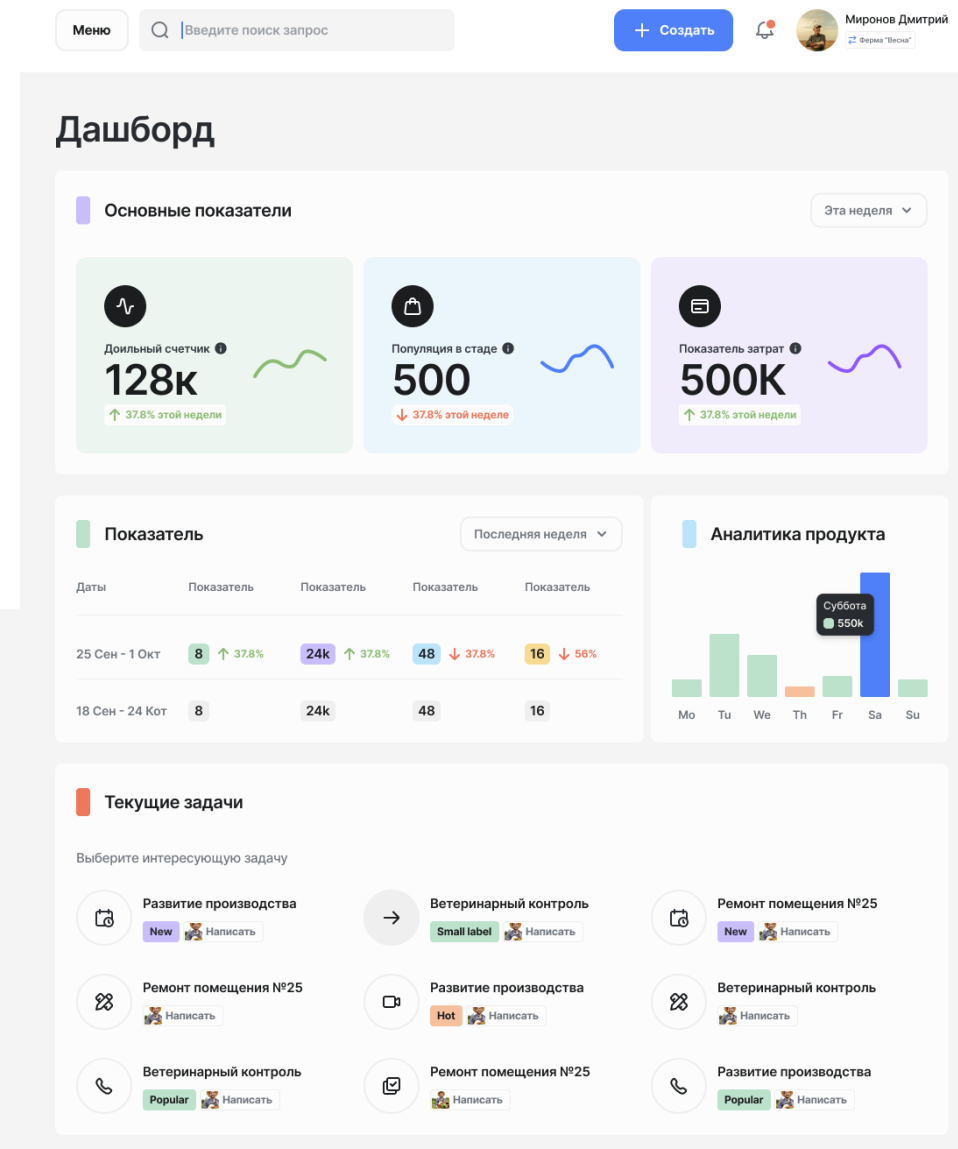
Меню

Введите поиск запрос

Создать

Миронов Дмитрий
Ферма "Весна"

Дашборд

Основные показатели

Эта неделя

Доильный счетчик
128к
37.8% этой недели

Популяция в стаде
500
37.8% этой неделе

Показатель затрат
500K
37.8% этой недели

Показатель

Последняя неделя

| Даты | Показатель | Показатель | Показатель | Показатель |
|---|---|---|---|---|
| 25 Сен - 1 Окт | 8 37.8% | 24k 37.8% | 48 37.8% | 16 56% |
| 18 Сен - 24 Кот | 8 | 24k | 48 | 16 |

Аналитика продукта

Суббота
550k

Mo Tu We Th Fr Sa Su

Текущие задачи

Выберите интересующую задачу

Развитие производства
New Написать

Ветеринарный контроль
Small label Написать

Ремонт помещения №25
New Написать

Ремонт помещения №25
Написать

Развитие производства
Hot Написать

Ветеринарный контроль
Написать

Ветеринарный контроль
Popular Написать

Ремонт помещения №25
Написать

Развитие производства
Popular Написать